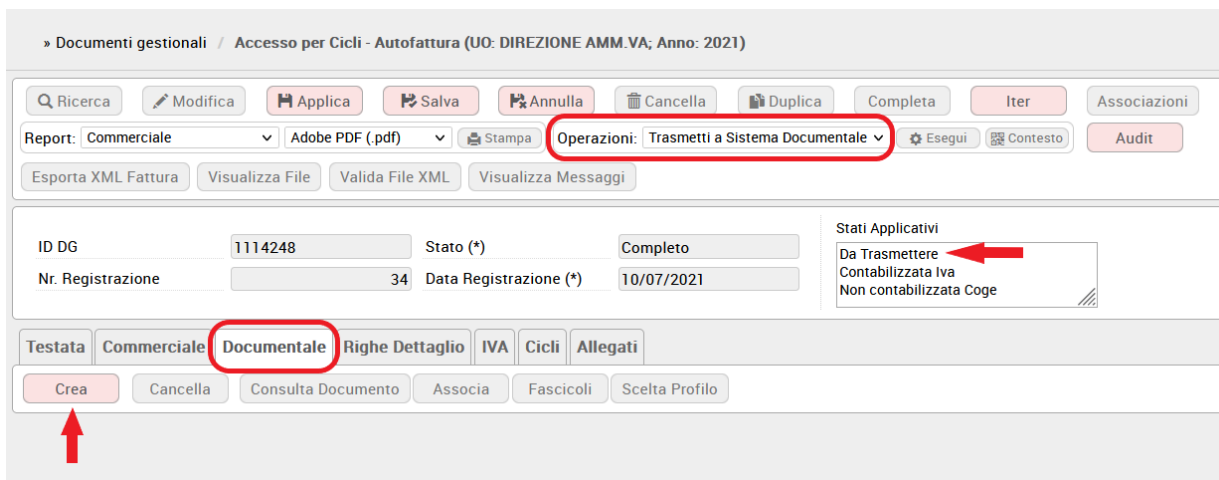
» Documenti gestionali / Accesso per Cicli - Autofattura (UO: DIREZIONE AMM.VA; Anno: 2021)

Ricerca Modifica Applica Salva Annulla Cancella Duplica Completa Iter Associazioni

Report: Commerciale Adobe PDF (.pdf) Stampa Operazioni: Trasmetti a Sistema Documentale Esegui Contesto Audit

Esporta XML Fattura Visualizza File Valida File XML Visualizza Messaggi

ID DG 1114248 Stato (*) Completo

Nr. Registrazione 34 Data Registrazione (*) 10/07/2021

Stati Applicativi
Da Trasmettere
Contabilizzata Iva
Non contabilizzata Coge

Testata Commerciale Documentale Righe Dettaglio IVA Cicli Allegati

Crea Cancella Consulta Documento Associa Fascicoli Scelta Profilo